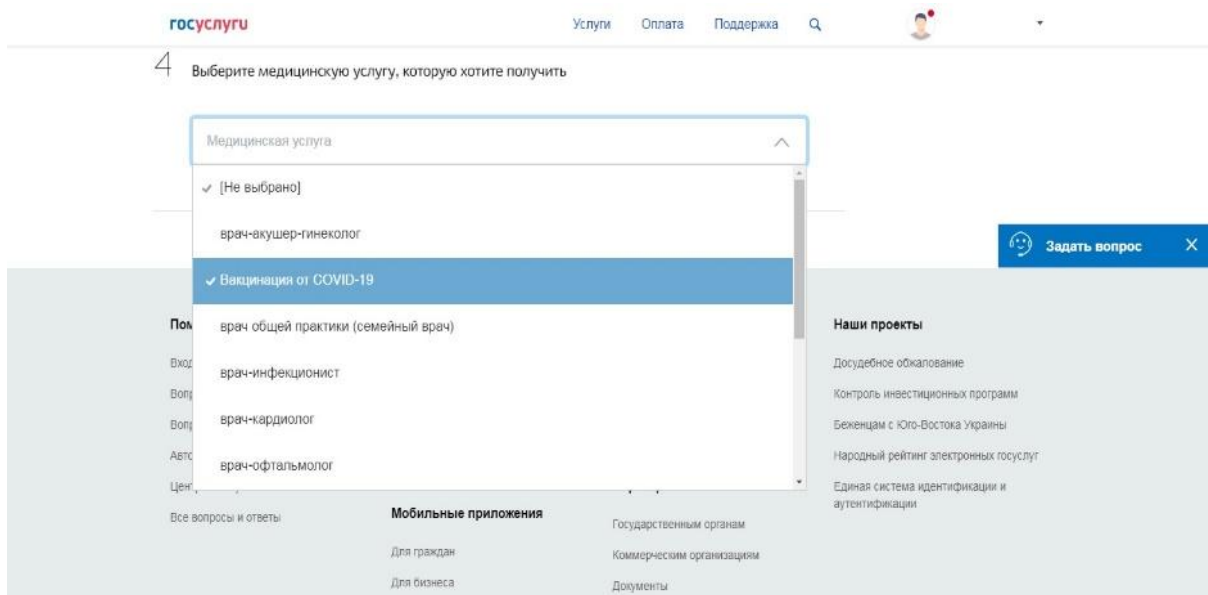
госуслуги

Услуги Оплата Поддержка

4 Выберите медицинскую услугу, которую хотите получить

Медицинская услуга

✓ [Не выбрано]

врач-акушер-гинеколог

✓ Вакцинация от COVID-19

врач общей практики (семейный врач)

врач-инфекционист

врач-кардиолог

врач-офтальмолог

Задать вопрос

Пом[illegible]

Вход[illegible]

Воп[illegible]

Воп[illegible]

Авто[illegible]

Цент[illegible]

Все вопросы и ответы

Мобильные приложения

Для граждан

Для бизнеса

Государственным органам

Коммерческим организациям

Документы

Наши проекты

Досудебное обжалование

Контроль инвестиционных программ

Беженцам с Юго-Востока Украины

Народный рейтинг электронных госуслуг

Единая система идентификации и аутентификации